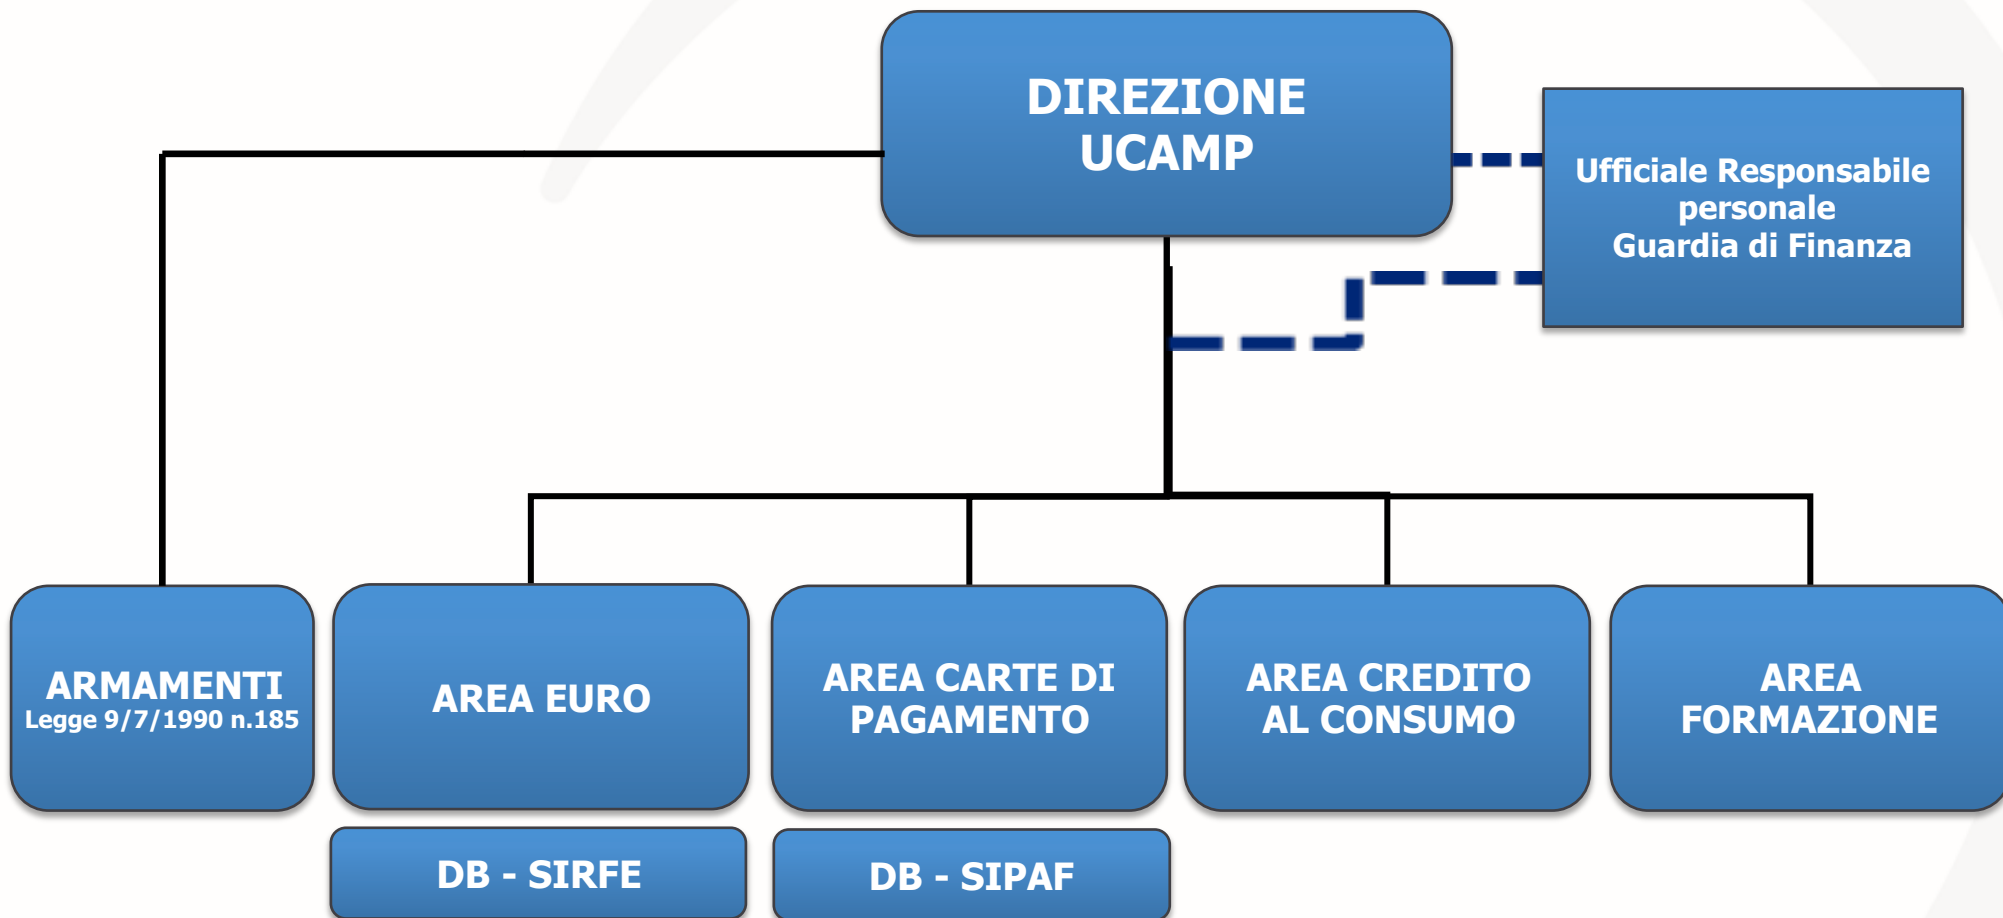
DIREZIONE UCAMP

Ufficiale Responsabile personale Guardia di Finanza

ARMAMENTI
Legge 9/7/1990 n.185

AREA EURO

AREA CARTE DI PAGAMENTO

AREA CREDITO AL CONSUMO

AREA FORMAZIONE

DB - SIRFE

DB - SIPAF